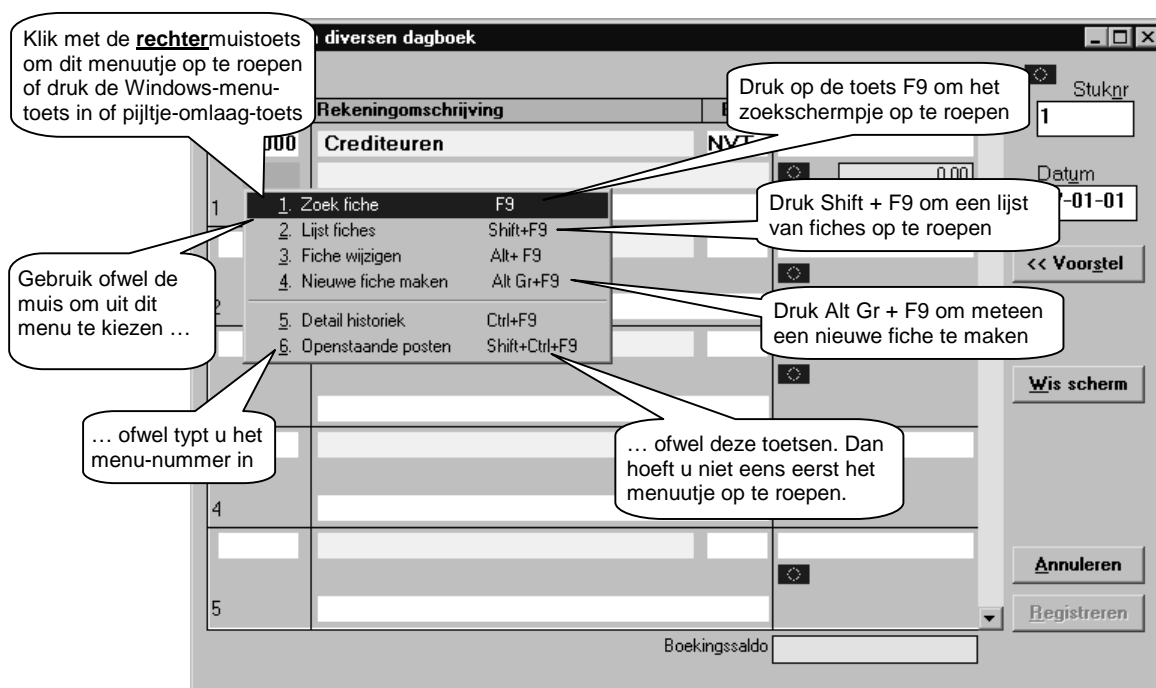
Klik met de **rechter**muistoets om dit menuutje op te roepen of druk de Windows-menutoets in of pijltje-omlaag-toets

diversen dagboek

Druk op de toets F9 om het zoekschermpje op te roepen

Stuknr
1

Rekeningomschrijving

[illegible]000 Crediteuren NVT

0.00

Datum
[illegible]-01-01

1. Zoek fiche F9
2. Lijst fiches Shift+F9
3. Fiche wijzigen Alt+ F9
4. Nieuwe fiche maken Alt Gr+F9
5. Detail historiek Ctrl+F9
6. Openstaande posten Shift+Ctrl+F9

Druk Shift + F9 om een lijst van fiches op te roepen

Gebruik ofwel de muis om uit dit menu te kiezen …

<< Voorstel

Druk Alt Gr + F9 om meteen een nieuwe fiche te maken

1

2

Wis scherm

… ofwel typt u het menu-nummer in

… ofwel deze toetsen. Dan hoeft u niet eens eerst het menuutje op te roepen.

4

5

Annuleren

Registreren

Boekingssaldo